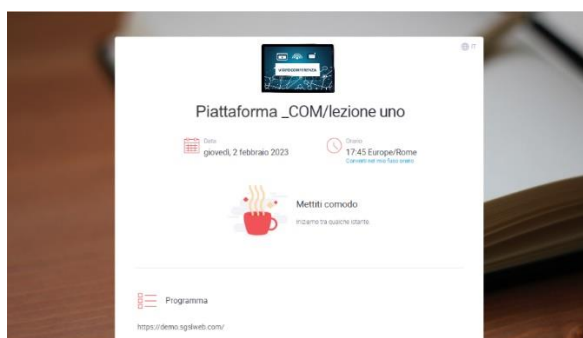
IT

#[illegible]

Piattaforma _COM/lezione uno

Data
giovedì, 2 febbraio 2023

Orario
17:45 Europe/Rome
Converti nel mio fuso orario

Mettiti comodo
Iniziamo tra qualche istante

Programma

https://demo.sgslweb.com/